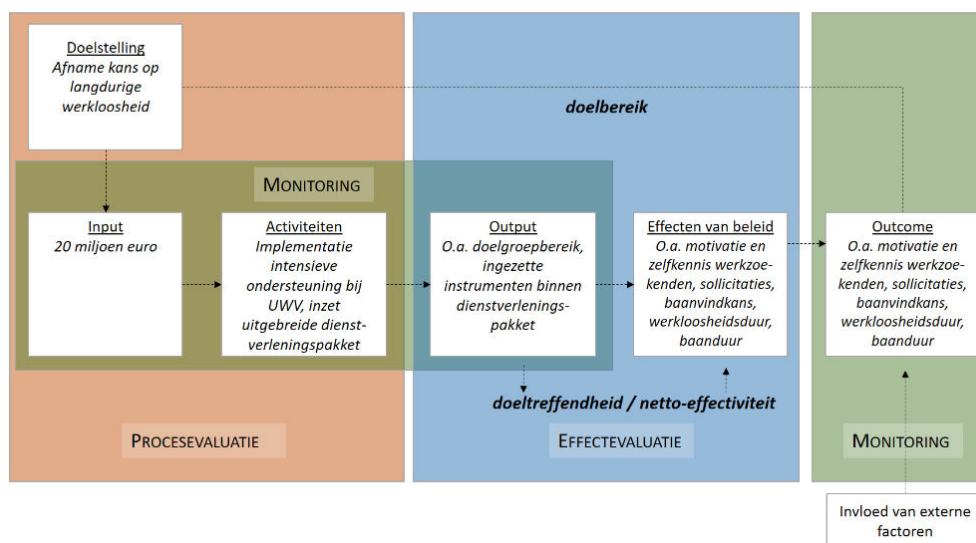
Doelstelling
Afname kans op langdurige werkloosheid

doelbereik

MONITORING

Input
20 miljoen euro

Activiteiten
Implementatie intensieve ondersteuning bij UWV, inzet uitgebreide dienstverleningspakket

Output
O.a. doelgroepbereik, ingezette instrumenten binnen dienstverleningspakket

Effecten van beleid
O.a. motivatie en zelfkennis werkzoekenden, sollicitaties, baanvindkans, werkloosheidsduur, baanduur

Outcome
O.a. motivatie en zelfkennis werkzoekenden, sollicitaties, baanvindkans, werkloosheidsduur, baanduur

doeltreffendheid / netto-effectiviteit

PROCESEVALUATIE

EFFECTEVALUATIE

MONITORING

Invloed van externe factoren